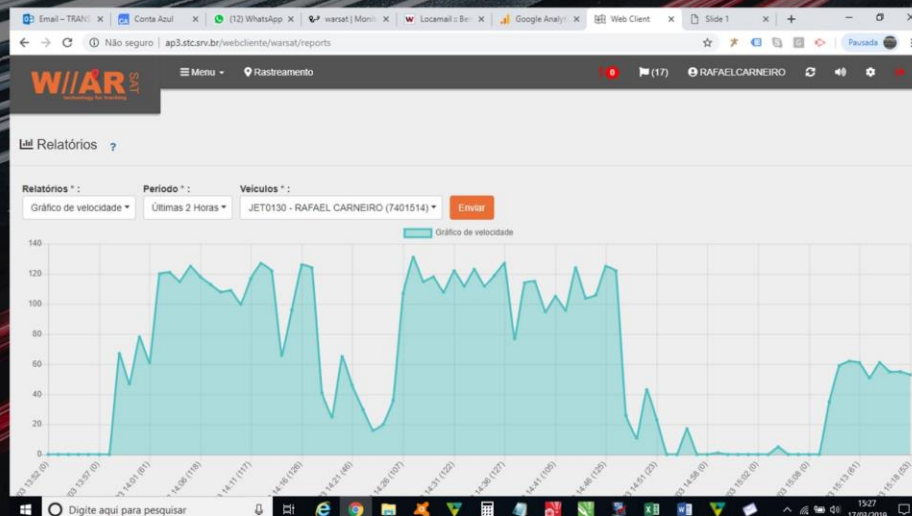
Email – TRANS ×
Conta Azul ×
(12) WhatsApp ×
warsat | Moni ×
Locamail :: Bei ×
Google Analyt ×
Web Client ×
Slide 1 ×
+

Não seguro | ap3.stc.srv.br/webcliente/warsat/reports

Pausada

W//AR SAT
technology for tracking

Menu ▾
Rastreamento
0
(17)
RAFAELCARNEIRO

Relatórios ?

Relatórios * :
Gráfico de velocidade ▾
Período * :
Últimas 2 Horas ▾
Veículos * :
JET0130 - RAFAEL CARNEIRO (7401514) ▾
Enviar

Gráfico de velocidade

140
120
100
80
60
40
20
0

03 13:52 (0)
03 13:57 (0)
03 14:01 (61)
03 14:06 (116)
03 14:11 (117)
03 14:16 (126)
03 14:21 (46)
03 14:26 (107)
03 14:31 (122)
03 14:36 (127)
03 14:41 (105)
03 14:46 (125)
03 14:51 (23)
03 14:56 (0)
03 15:02 (0)
03 15:08 (0)
03 15:13 (61)
03 15:18 (53)

Digite aqui para pesquisar

15:27
17/03/2019